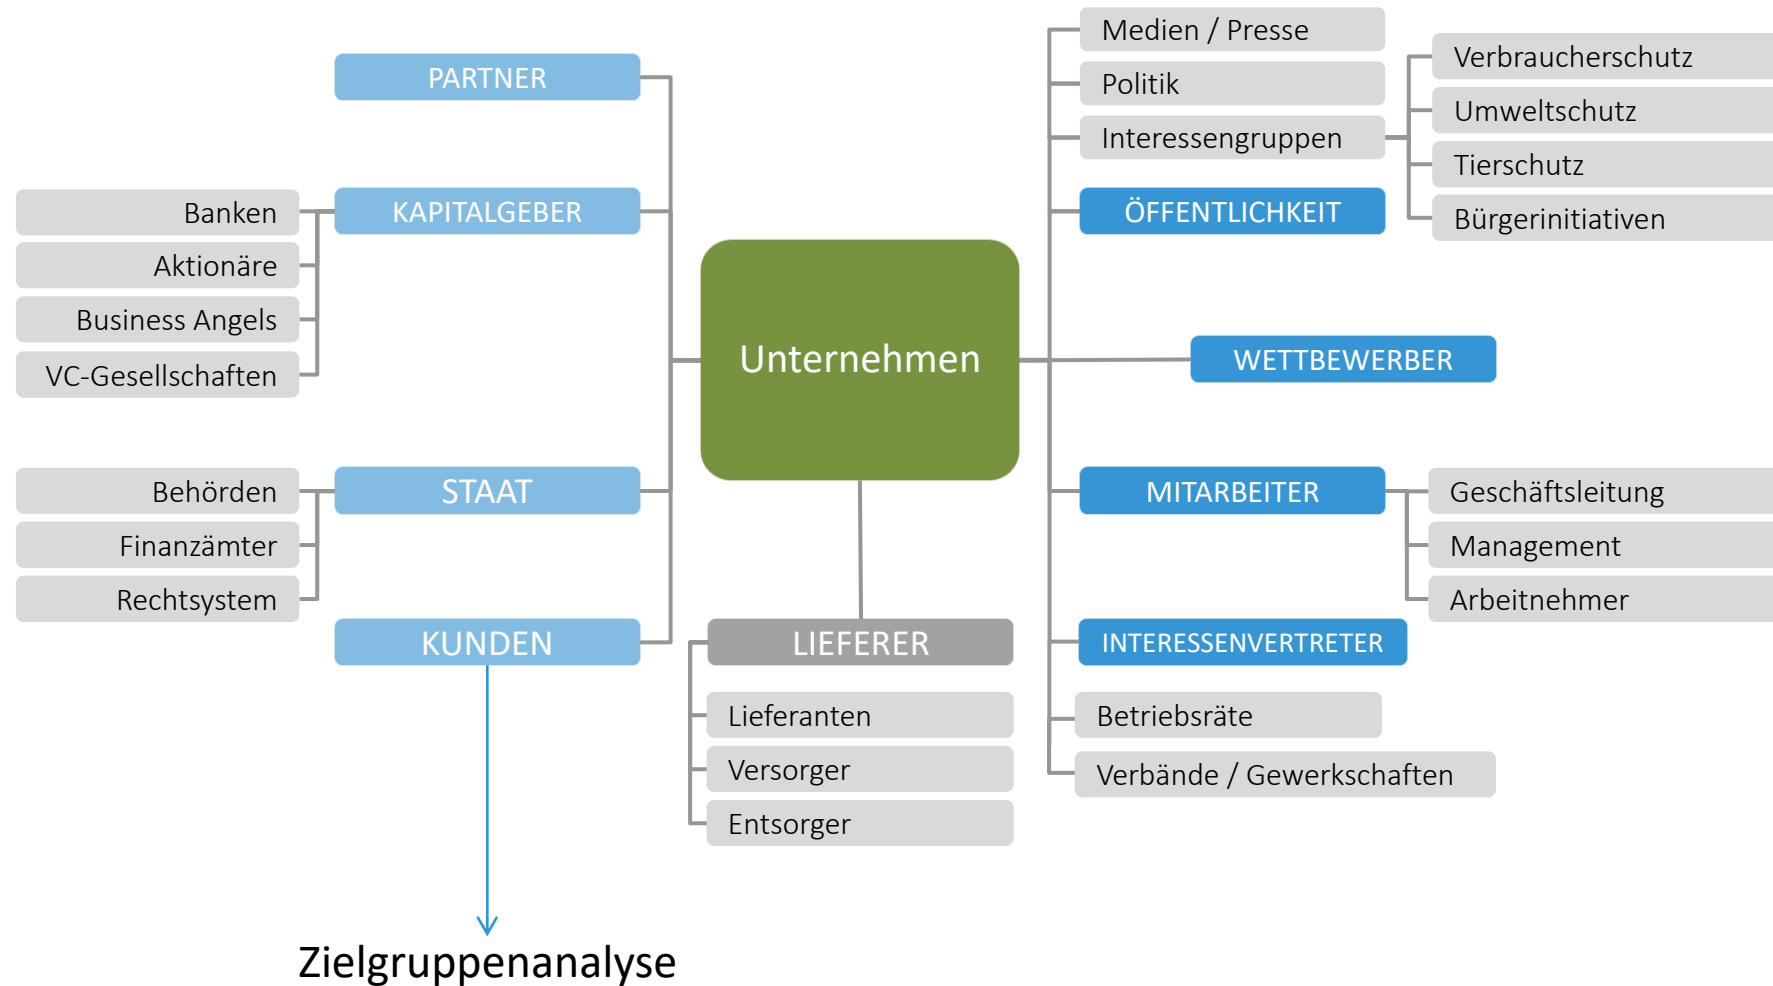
PARTNER

KAPITALGEBER

Banken

Aktionäre

Business Angels

VC-Gesellschaften

STAAT

Behörden

Finanzämter

Rechtsystem

KUNDEN

Zielgruppenanalyse

Unternehmen

LIEFERER

Lieferanten

Versorger

Entsorger

Medien / Presse

Politik

Interessengruppen

Verbraucherschutz

Umweltschutz

Tierschutz

Bürgerinitiativen

ÖFFENTLICHKEIT

WETTBEWERBER

MITARBEITER

Geschäftsleitung

Management

Arbeitnehmer

INTERESSENVERTRETER

Betriebsräte

Verbände / Gewerkschaften